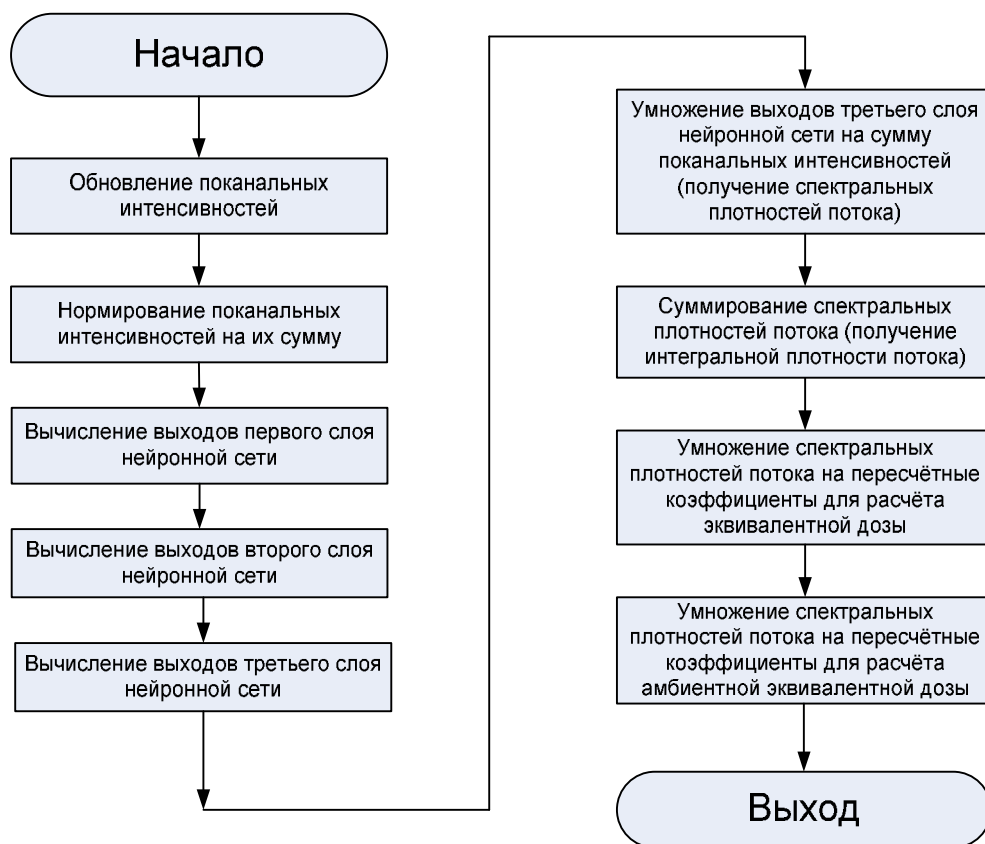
Начало

Обновление поканальных интенсивностей

Нормирование поканальных интенсивностей на их сумму

Вычисление выходов первого слоя нейронной сети

Вычисление выходов второго слоя нейронной сети

Вычисление выходов третьего слоя нейронной сети

Умножение выходов третьего слоя нейронной сети на сумму поканальных интенсивностей (получение спектральных плотностей потока)

Суммирование спектральных плотностей потока (получение интегральной плотности потока)

Умножение спектральных плотностей потока на пересчётные коэффициенты для расчёта эквивалентной дозы

Умножение спектральных плотностей потока на пересчётные коэффициенты для расчёта амбиентной эквивалентной дозы

Выход